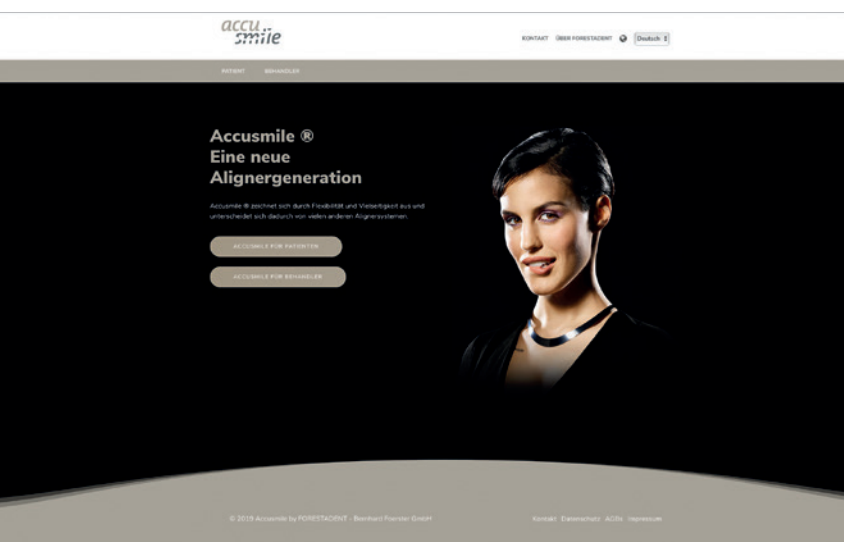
accu smile

KONTAKT ÜBER FORESTADENT Deutsch

PATIENT BEHANDLER

Accusmile ®
Eine neue Alignergeneration

Accusmile ® zeichnet sich durch Flexibilität und Vielseitigkeit aus und unterscheidet sich dadurch von vielen anderen Alignersystemen.

ACCUSMILE FÜR PATIENTEN

ACCUSMILE FÜR BEHANDLER

© 2019 Accusmile by FORESTADENT - Bernhard Förster GmbH

Kontakt Datenschutz AGBs Impressum